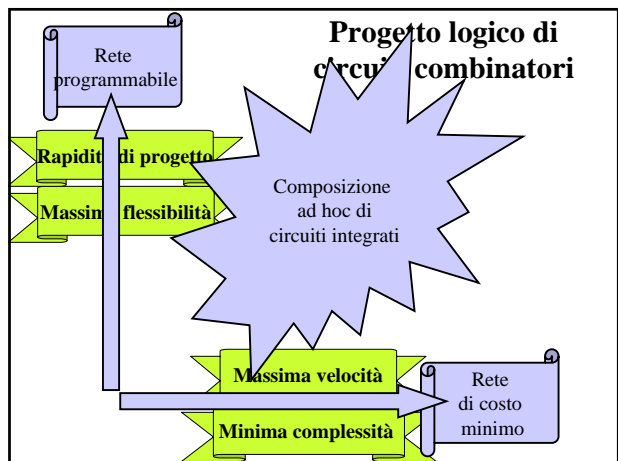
Progetto logico di circuiti combinatori

Rete programmabile

Rapidità di progetto

Massima flessibilità

Composizione ad hoc di circuiti integrati

Massima velocità

Minima complessità

Rete di costo minimo